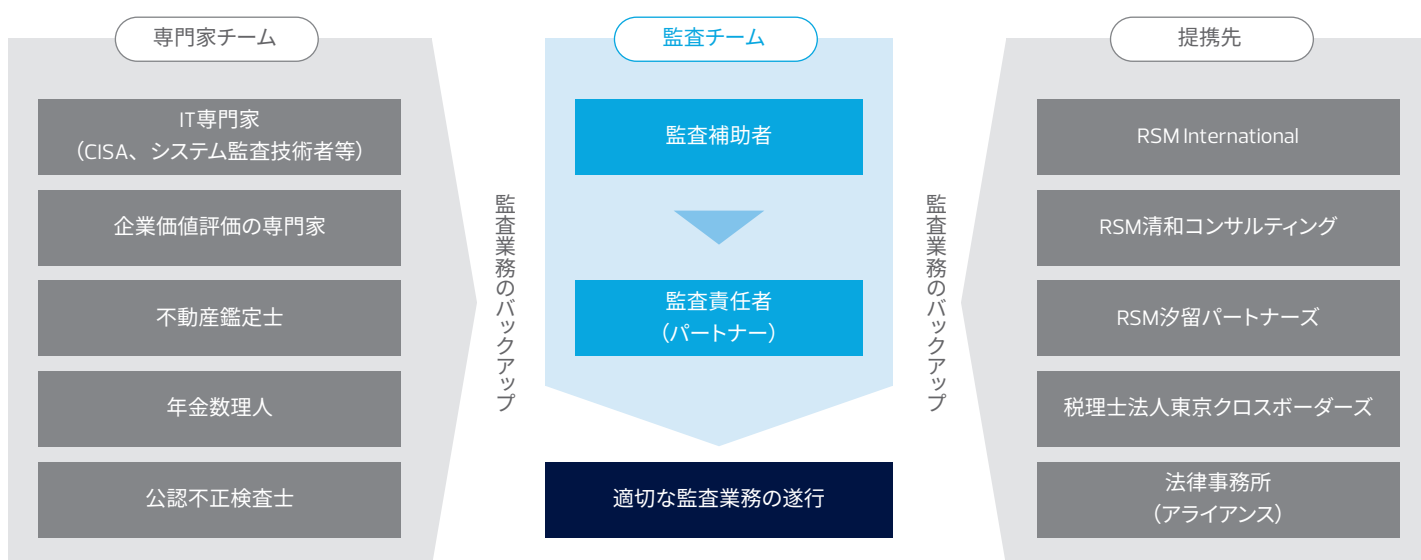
専門家チーム

IT専門家
（CISA、システム監査技術者等）

企業価値評価の専門家

不動産鑑定士

年金数理人

公認不正検査士

監査業務のバックアップ

監査チーム

監査補助者

監査責任者
（パートナー）

適切な監査業務の遂行

監査業務のバックアップ

提携先

RSM International

RSM清和コンサルティング

RSM汐留パートナーズ

税理士法人東京クロスボーダーズ

法律事務所
（アライアンス）